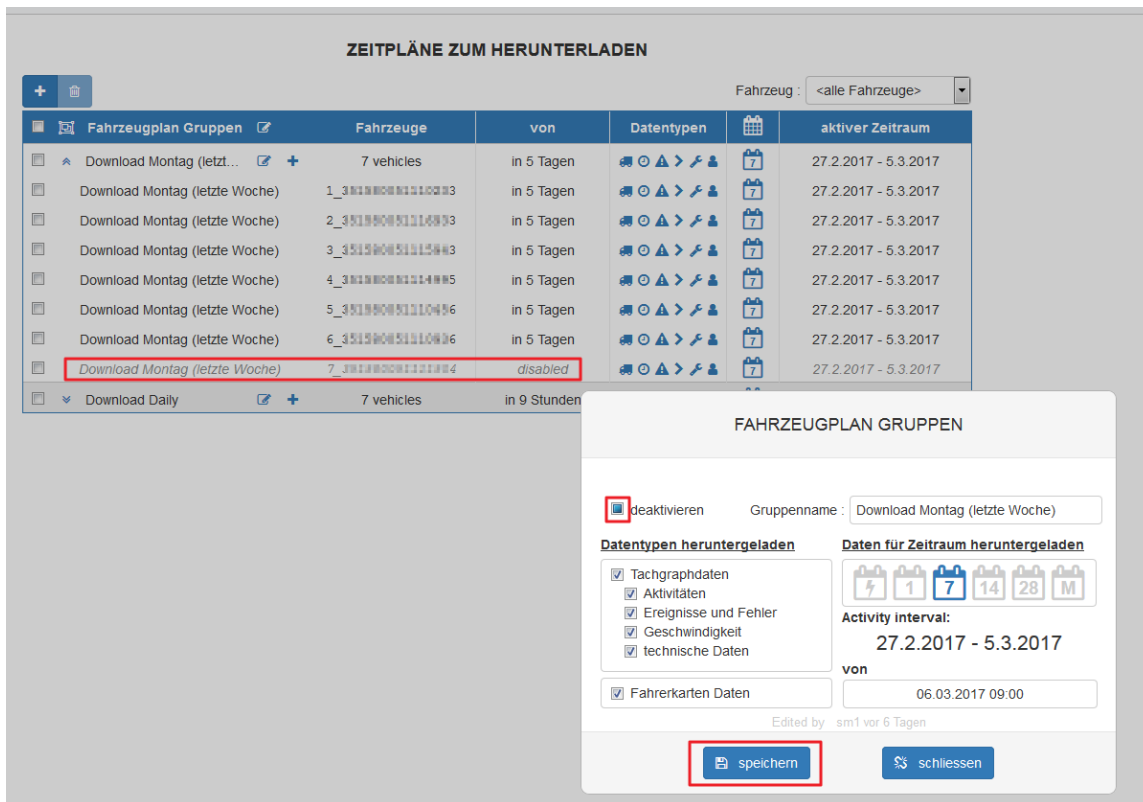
ZEITPLÄNE ZUM HERUNTERLADEN

Fahrzeug : <alle Fahrzeuge>

| Fahrzeugplan Gruppen | Fahrzeuge | von | Datentypen | | aktiver Zeitraum |
|---|---|---|---|---|---|
| Download Montag (letzt... | 7 vehicles | in 5 Tagen | | 7 | 27.2.2017 - 5.3.2017 |
| Download Montag (letzte Woche) | 1_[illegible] | in 5 Tagen | | 7 | 27.2.2017 - 5.3.2017 |
| Download Montag (letzte Woche) | 2_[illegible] | in 5 Tagen | | 7 | 27.2.2017 - 5.3.2017 |
| Download Montag (letzte Woche) | 3_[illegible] | in 5 Tagen | | 7 | 27.2.2017 - 5.3.2017 |
| Download Montag (letzte Woche) | 4_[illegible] | in 5 Tagen | | 7 | 27.2.2017 - 5.3.2017 |
| Download Montag (letzte Woche) | 5_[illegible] | in 5 Tagen | | 7 | 27.2.2017 - 5.3.2017 |
| Download Montag (letzte Woche) | 6_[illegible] | in 5 Tagen | | 7 | 27.2.2017 - 5.3.2017 |
| Download Montag (letzte Woche) | 7_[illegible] | disabled | | 7 | 27.2.2017 - 5.3.2017 |
| Download Daily | 7 vehicles | in 9 Stunden | | | |

FAHRZEUGPLAN GRUPPEN

deaktivieren Gruppenname : Download Montag (letzte Woche)

Datentypen heruntergeladen
Tachgraphdaten
Aktivitäten
Ereignisse und Fehler
Geschwindigkeit
technische Daten
Fahrerkarten Daten

Daten für Zeitraum heruntergeladen
1 7 14 28 M
Activity interval:
27.2.2017 - 5.3.2017
von
06.03.2017 09:00

Edited by sm1 vor 6 Tagen

speichern schliessen